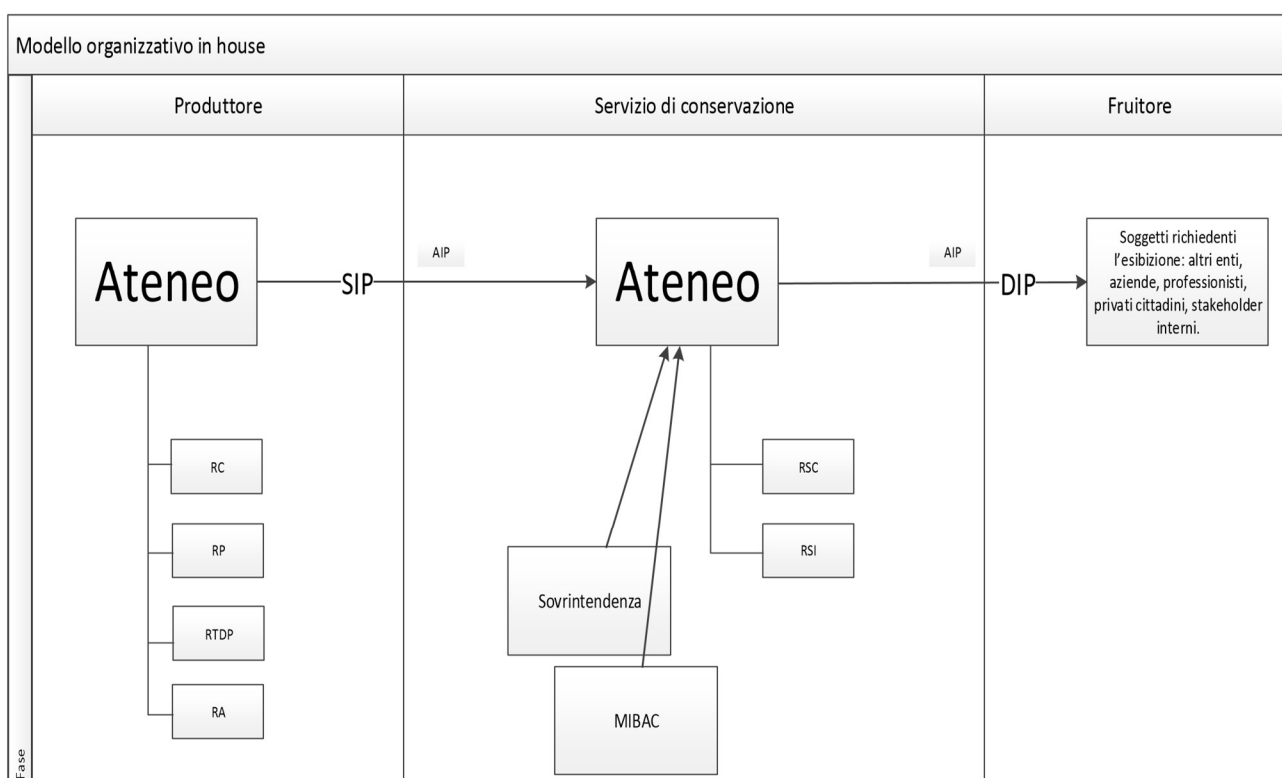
Modello organizzativo in house

Produttore

Servizio di conservazione

Fruitore

Ateneo

SIP

AIP

Ateneo

AIP

DIP

Soggetti richiedenti l'esibizione: altri enti, aziende, professionisti, privati cittadini, stakeholder interni.

RC

RP

RTDP

RA

RSC

RSI

Sovrintendenza

MIBAC

Fase